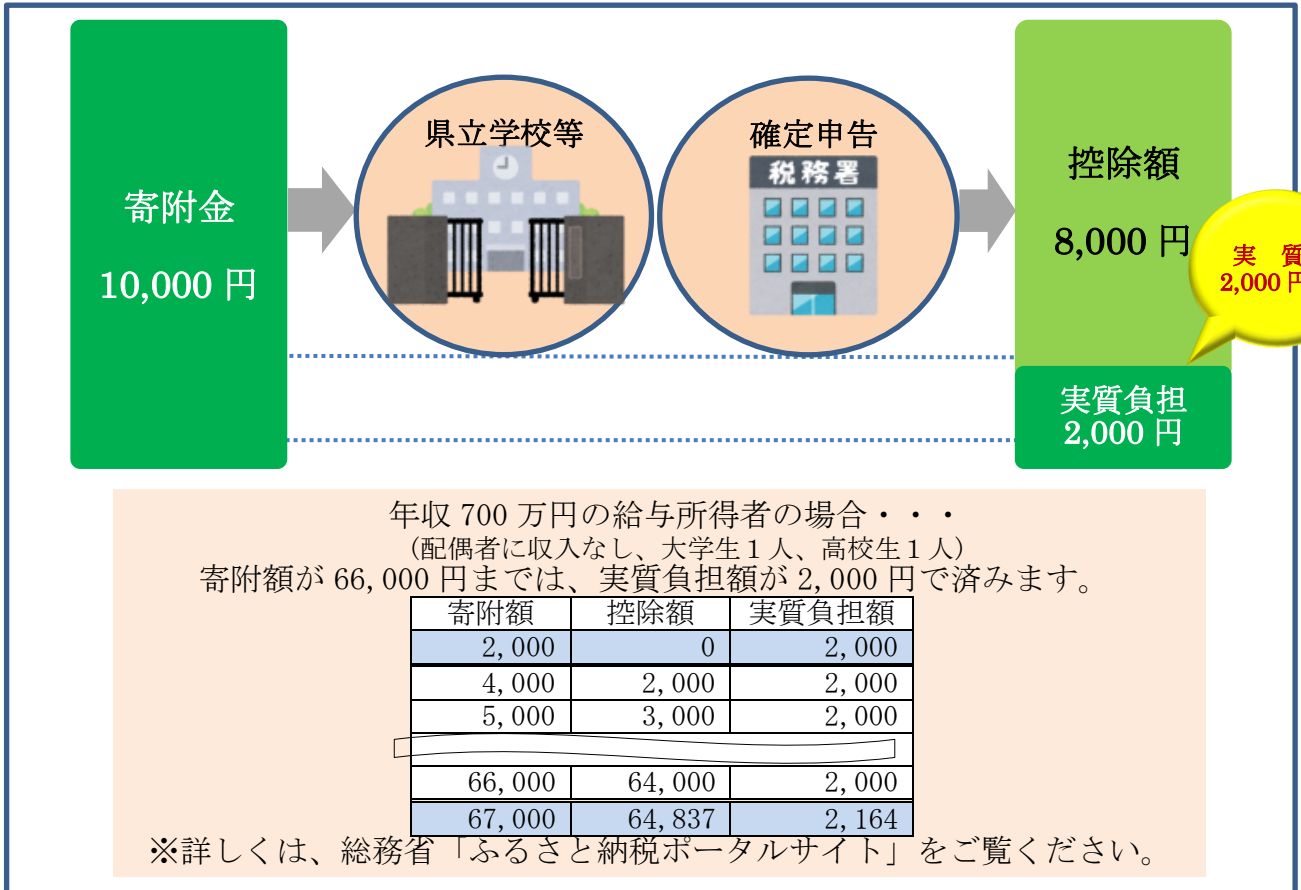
寄附金

10,000 円

県立学校等

確定申告

税務署

控除額

8,000 円

実　質
2,000 円

実質負担
2,000 円

年収 700 万円の給与所得者の場合・・・
（配偶者に収入なし、大学生１人、高校生１人）
寄附額が 66,000 円までは、実質負担額が 2,000 円で済みます。

| 寄附額 | 控除額 | 実質負担額 |
|---|---|---|
| 2,000 | 0 | 2,000 |
| 4,000 | 2,000 | 2,000 |
| 5,000 | 3,000 | 2,000 |
| 66,000 | 64,000 | 2,000 |
| 67,000 | 64,837 | 2,164 |

※詳しくは、総務省「ふるさと納税ポータルサイト」をご覧ください。